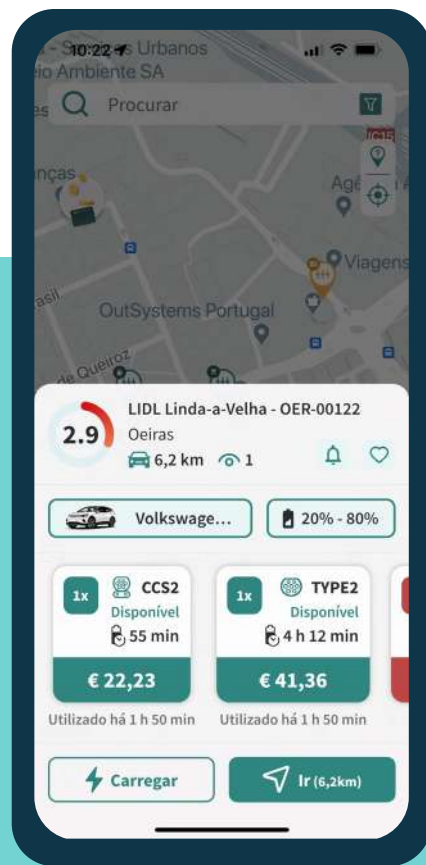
10:22
- S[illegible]s Urbanos
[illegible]eio Ambiente SA

Procurar

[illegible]nças
Agê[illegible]
Viagens
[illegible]asil
OutSystems Portugal
de Queiroz

2.9
LIDL Linda-a-Velha - OER-00122
Oeiras
6,2 km 1

Volkswage...
20% - 80%

1x
CCS2
Disponível
55 min
€ 22,23
Utilizado há 1 h 50 min

1x
TYPE2
Disponível
4 h 12 min
€ 41,36
Utilizado há 1 h 50 min

Carregar
Ir (6,2km)